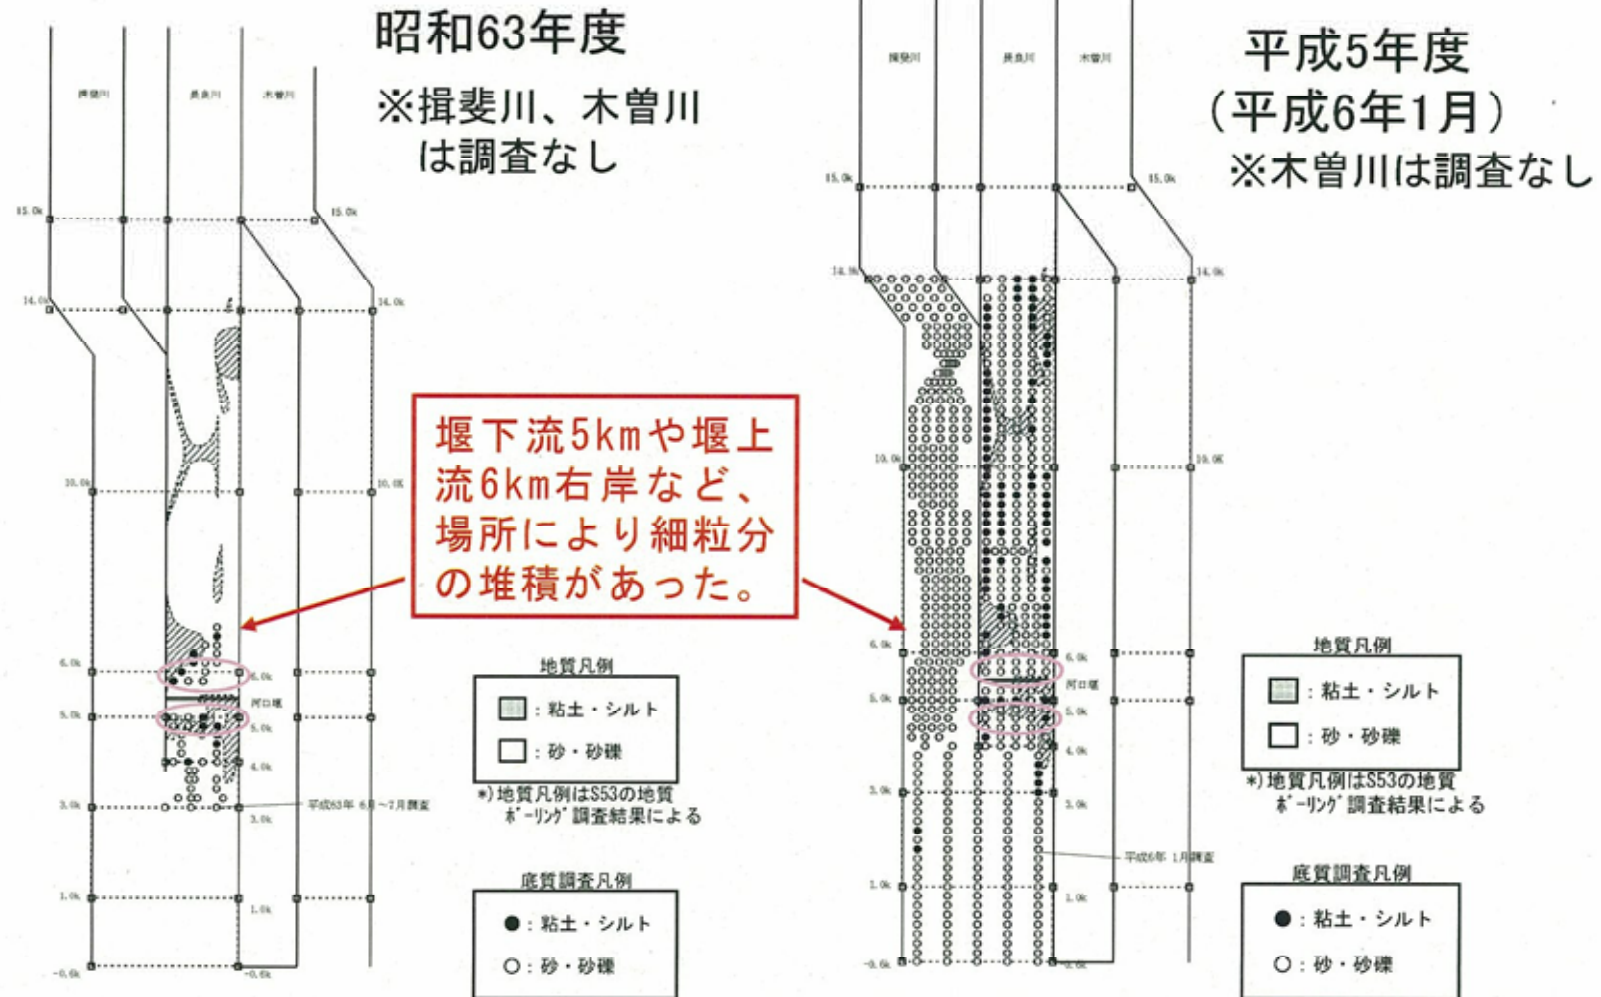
昭和63年度

※揖斐川、木曽川
は調査なし

揖斐川 長良川 木曽川

15.0k 15.0k
14.0k 14.0k
10.0k 10.0k
6.0k 6.0k
河口堰
5.0k 5.0k
4.0k
3.0k 3.0k
平成63年 6月~7月調査
1.0k 1.0k
-0.0k -0.0k

平成5年度
(平成6年1月)
※木曽川は調査なし

揖斐川 長良川 木曽川

15.0k 15.0k
14.0k 14.0k
10.0k 10.0k
6.0k 6.0k
河口堰
5.0k 5.0k
4.0k
3.0k 3.0k
平成6年 1月調査
1.0k 1.0k
-0.0k

堰下流5kmや堰上流6km右岸など、場所により細粒分の堆積があった。

地質凡例
: 粘土・シルト
: 砂・砂礫
*)地質凡例はS53の地質ボーリング調査結果による

底質調査凡例
●: 粘土・シルト
○: 砂・砂礫

地質凡例
: 粘土・シルト
: 砂・砂礫
*)地質凡例はS53の地質ボーリング調査結果による

底質調査凡例
●: 粘土・シルト
○: 砂・砂礫